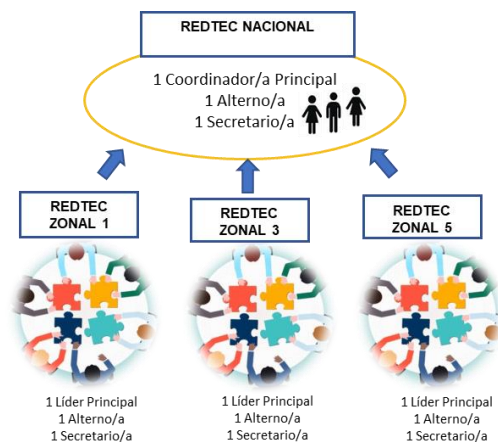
REDTEC NACIONAL

1 Coordinador/a Principal
1 Alterno/a
1 Secretario/a

REDTEC ZONAL 1

1 Líder Principal
1 Alterno/a
1 Secretario/a

REDTEC ZONAL 3

1 Líder Principal
1 Alterno/a
1 Secretario/a

REDTEC ZONAL 5

1 Líder Principal
1 Alterno/a
1 Secretario/a